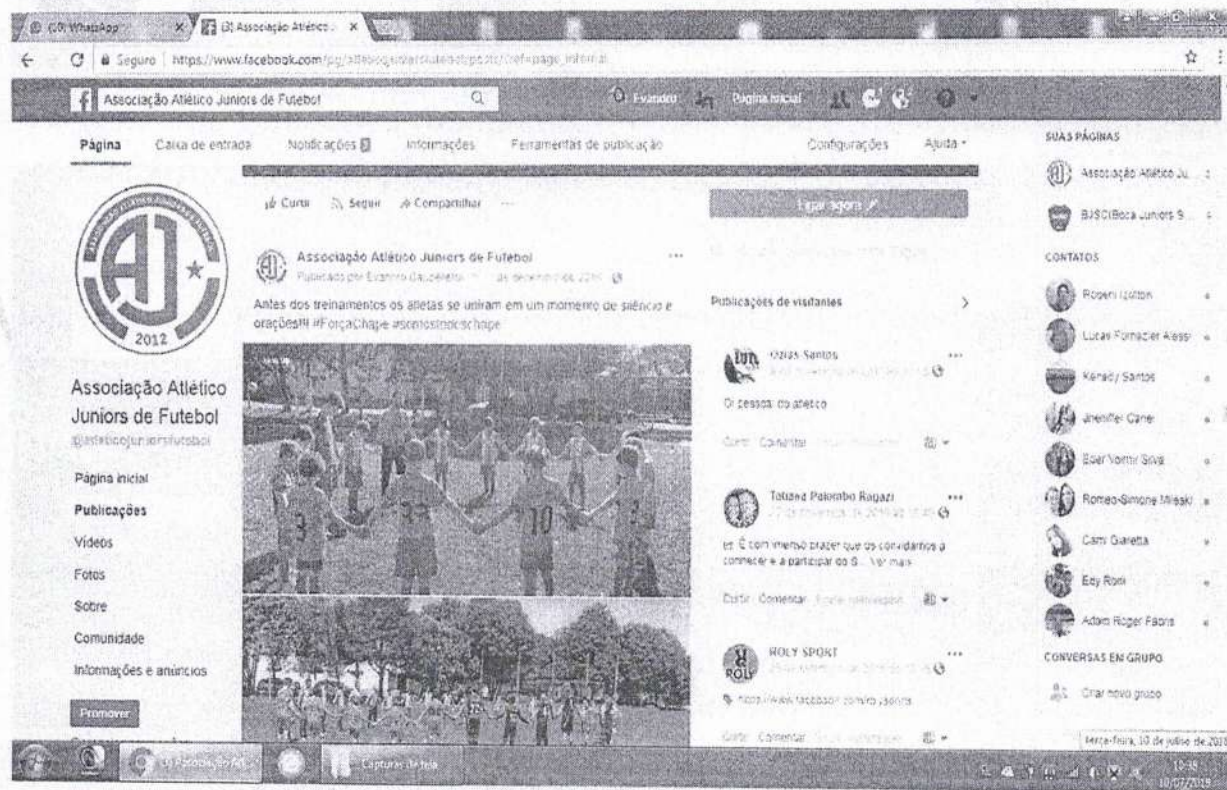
(10) WhatsApp | (3) Associação Atlético | ×

Seguro | https://www.facebook.com/pg/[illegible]/?ref=page_internal

Associação Atlético Juniors de Futebol

Evandro | Página inicial

Página | Caixa de entrada | Notificações | Informações | Ferramentas de publicação | Configurações | Ajuda

SUAS PÁGINAS
Associação Atlético Ju...
BJSC(Boca Juniors S...

CONTATOS
Roberi Izotton
Lucas Fornazier Alessi
Kenedy Santos
Jennifer Cane
Eder Nonnir Silva
Romeo-Simone Mileski
Cami Garetta
Edy Roni
Adairo Roger Fabris

CONVERSAS EM GRUPO
Criar novo grupo

AJ 2012

Associação Atlético Juniors de Futebol
@atleticojuniorsfutebol

Página inicial
Publicações
Vídeos
Fotos
Sobre
Comunidade
Informações e anúncios
Promover

Curtir | Seguir | Compartilhar

Ligar agora

Associação Atlético Juniors de Futebol
Publicado por Evandro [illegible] de dezembro de 2016

Antes dos treinamentos os atletas se uniram em um momento de silêncio e orações!!! #ForçaChape #somostodoschape

Publicações de visitantes

Ozias Santos
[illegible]
Oi pessoal do atletico
Curtir · Comentar

Tatiana Palombo Ragazi
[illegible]
É com imenso prazer que os convidamos a conhecer e a participar do S... Ver mais
Curtir · Comentar

ROLY SPORT
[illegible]
https://www.facebook.com/rolysports
Curtir · Comentar

(3) Associação Atl... | Capturas de tela

terça-feira, 10 de julho de 2018
10:39
10/07/2018